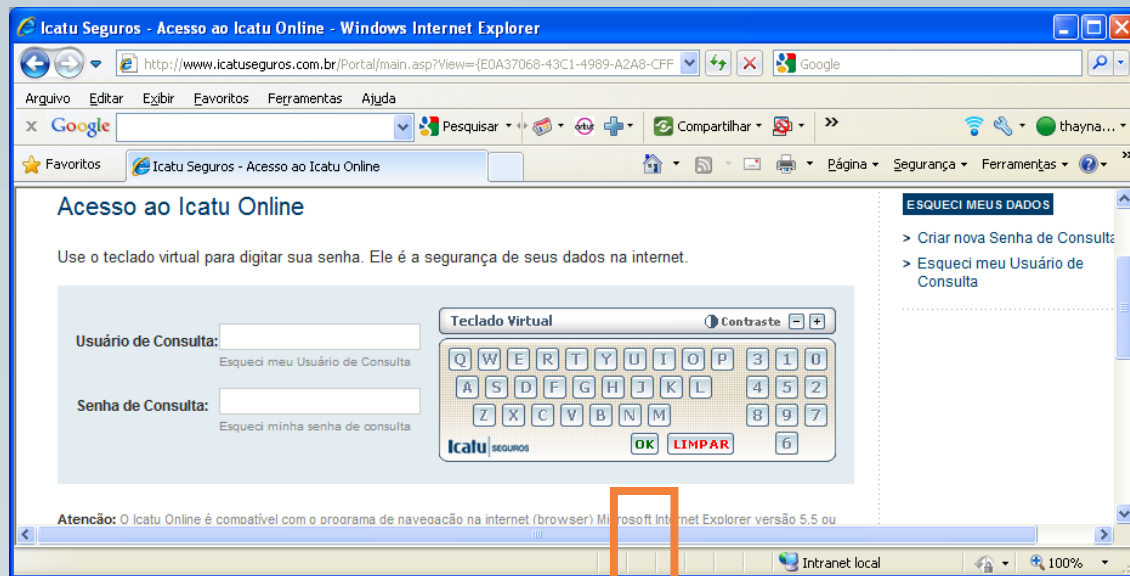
Icatu Seguros - Acesso ao Icatu Online - Windows Internet Explorer

http://www.icatuseguros.com.br/Portal/main.asp?View={E0A37068-43C1-4989-A2A8-CFF

Google

Arquivo Editar Exibir Favoritos Ferramentas Ajuda

Google Pesquisar orkut Compartilhar » thayna...

Favoritos Icatu Seguros - Acesso ao Icatu Online

Página Segurança Ferramentas

Acesso ao Icatu Online

Use o teclado virtual para digitar sua senha. Ele é a segurança de seus dados na internet.

Usuário de Consulta:

Esqueci meu Usuário de Consulta

Senha de Consulta:

Esqueci minha senha de consulta

Teclado Virtual Contraste - +

Q W E R T Y U I O P 3 1 0
A S D F G H J K L 4 5 2
Z X C V B N M 8 9 7
Icatu SEGUROS OK LIMPAR 6

ESQUECI MEUS DADOS

Criar nova Senha de Consulta

Esqueci meu Usuário de Consulta

Atenção: O Icatu Online é compatível com o programa de navegação na internet (browser) Microsoft Internet Explorer versão 5.5 ou

Intranet local 100%